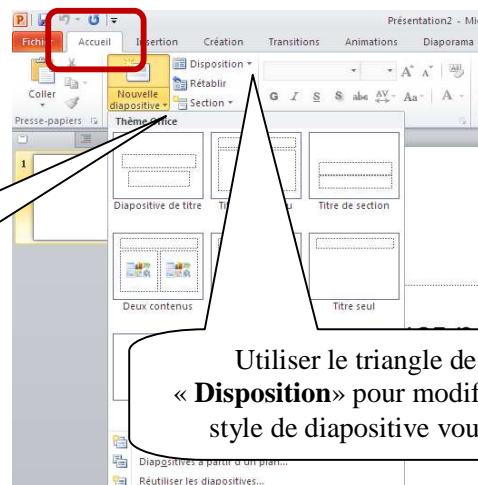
Présentation2 - Mi

Fichier Accueil Insertion Création Transitions Animations Diaporama

Coller

Nouvelle diapositive

Disposition

Rétablir

Section

Presse-papiers

Thème Office

1

Diapositive de titre

Ti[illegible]

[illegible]u

Titre de section

Deux contenus

Titre seul

Utiliser le triangle de « **Disposition**» pour modif style de diapositive vou

Diapositives à partir d'un plan...

Réutiliser les diapositives...